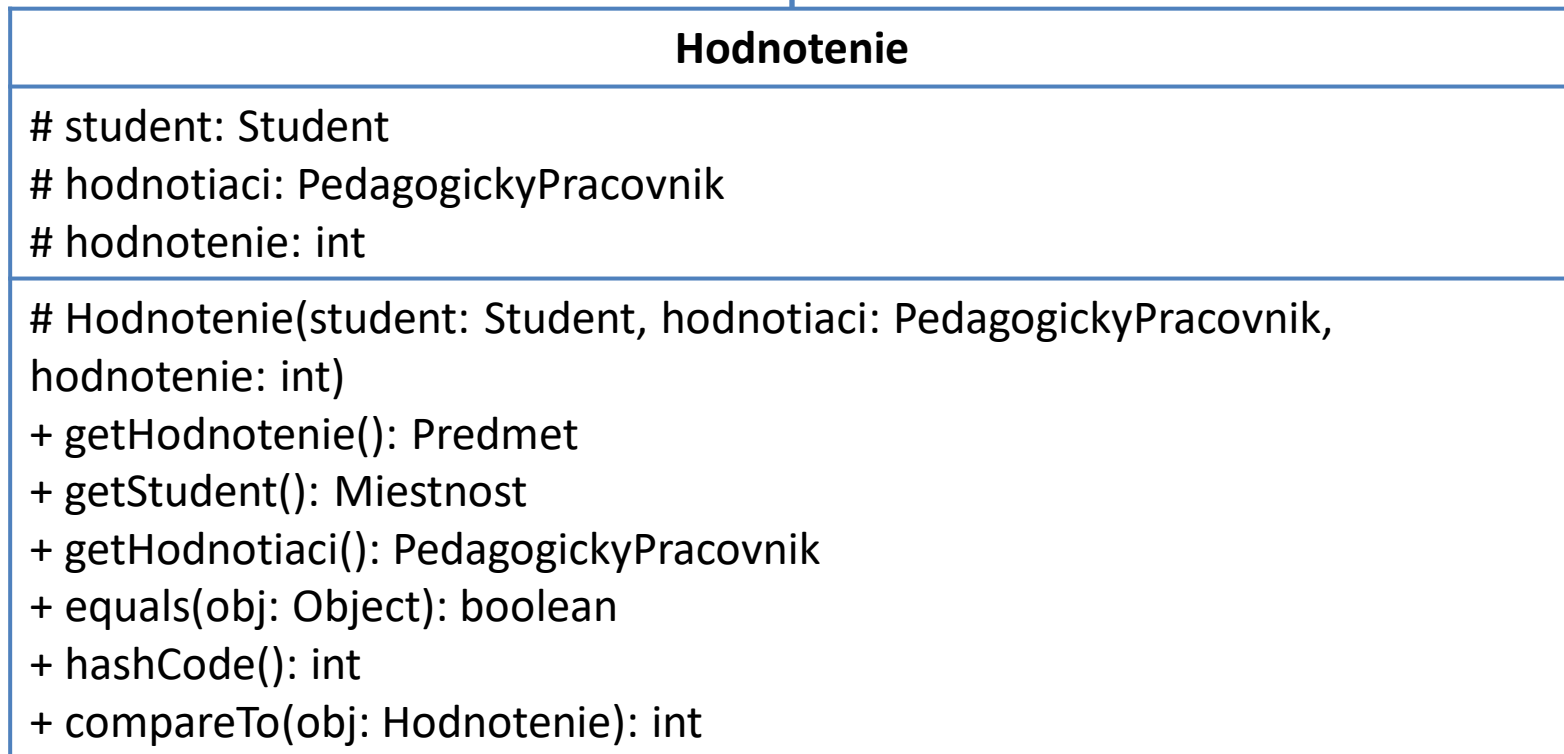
**Hodnotenie**

# student: Student
# hodnotiaci: PedagogickyPracovnik
# hodnotenie: int

# Hodnotenie(student: Student, hodnotiaci: PedagogickyPracovnik, hodnotenie: int)
+ getHodnotenie(): Predmet
+ getStudent(): Miestnost
+ getHodnotiaci(): PedagogickyPracovnik
+ equals(obj: Object): boolean
+ hashCode(): int
+ compareTo(obj: Hodnotenie): int